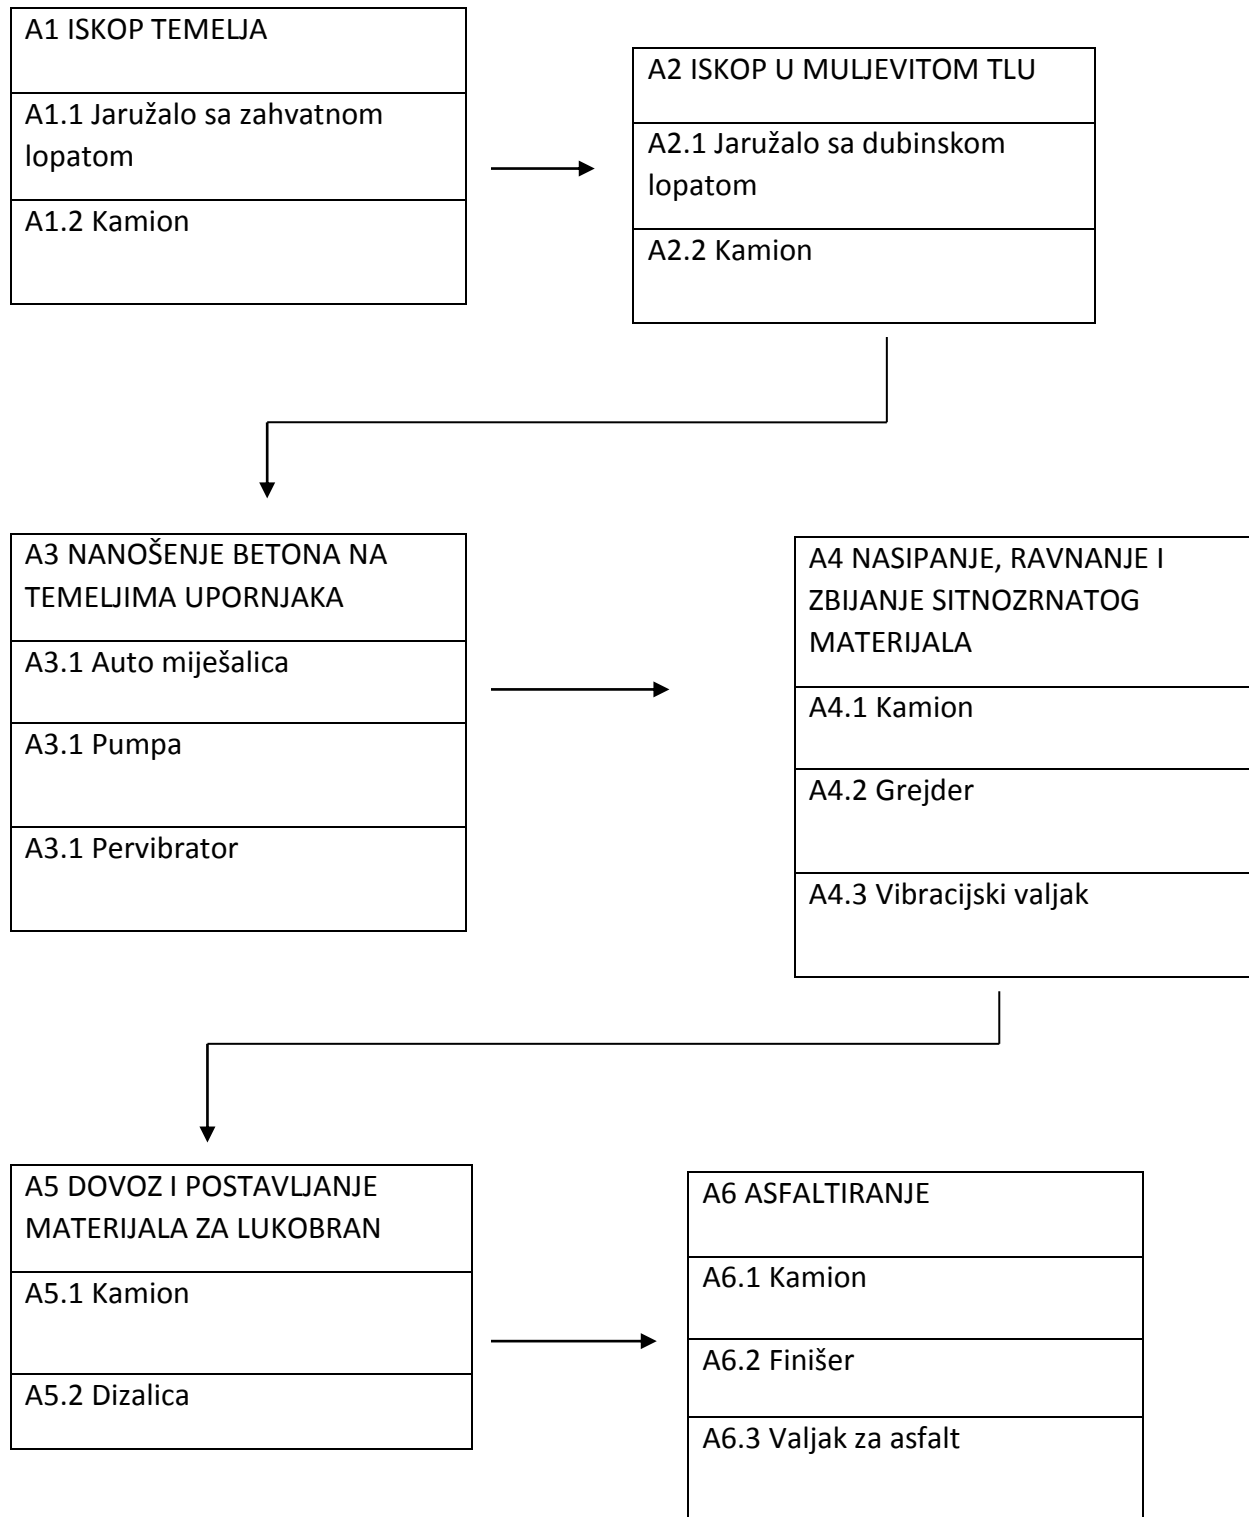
A1 ISKOP TEMELJA

A1.1 Jaružalo sa zahvatnom lopatom

A1.2 Kamion

A2 ISKOP U MULJEVITOM TLU

A2.1 Jaružalo sa dubinskom lopatom

A2.2 Kamion

A3 NANOŠENJE BETONA NA TEMELJIMA UPORNJAKA

A3.1 Auto miješalica

A3.1 Pumpa

A3.1 Pervibrator

A4 NASIPANJE, RAVNANJE I ZBIJANJE SITNOZRNATOG MATERIJALA

A4.1 Kamion

A4.2 Grejder

A4.3 Vibracijski valjak

A5 DOVOZ I POSTAVLJANJE MATERIJALA ZA LUKOBRAN

A5.1 Kamion

A5.2 Dizalica

A6 ASFALTIRANJE

A6.1 Kamion

A6.2 Finišer

A6.3 Valjak za asfalt